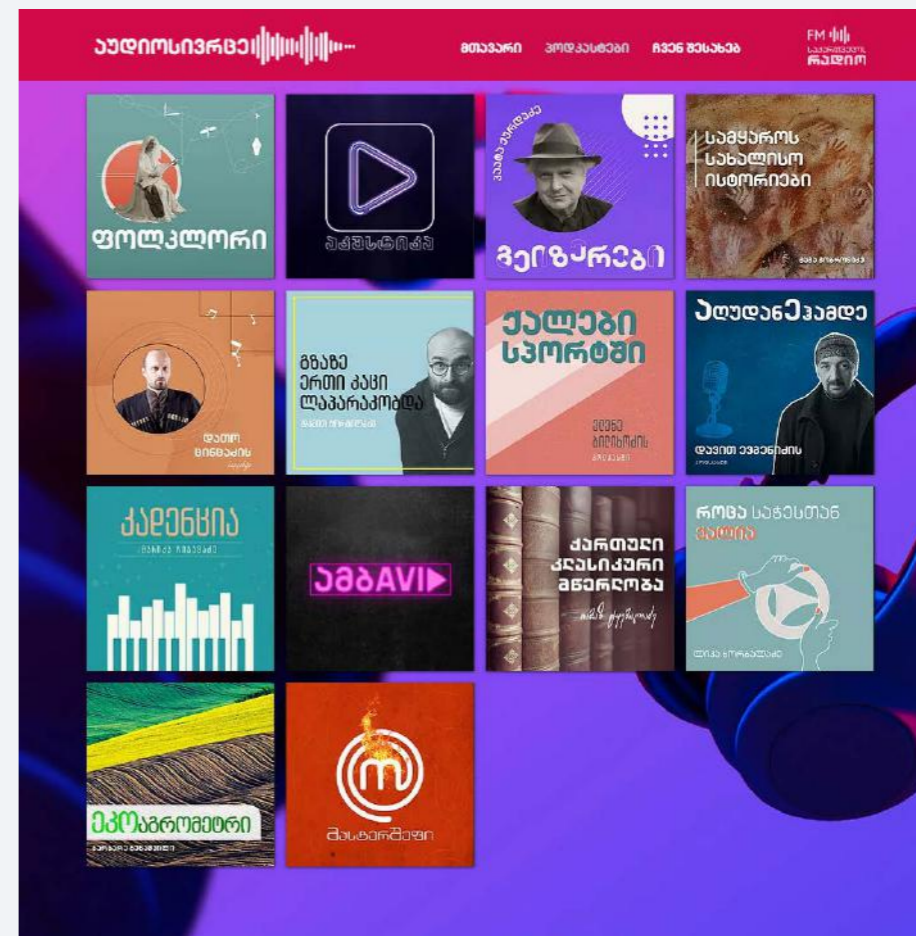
აუდიოსივრცე

მთავარი პოდკასტები ჩვენ შესახებ

FM საქართველოს რადიო

ფოლკლორი

აკუსტიკა

კოტე ქადაგაძე
პეიზაჟები

სამყაროს სახალისო ისტორიები
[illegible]

დათო წიწაძისა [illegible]

გზაზე ერთი კაცი ლაპარაკობდა
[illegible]

ქალები სპორტში
ელენე ბიბილაშვილი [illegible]

აღუდგენელიამდე
დავით ევგენიძის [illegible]

კადენცია
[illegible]

ამბAVI

ქართული კლასიკური მწერლობა
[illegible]

როცა საქესთან ვარ
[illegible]

ეკოაგრომეტრი
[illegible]

მასტერშეფი